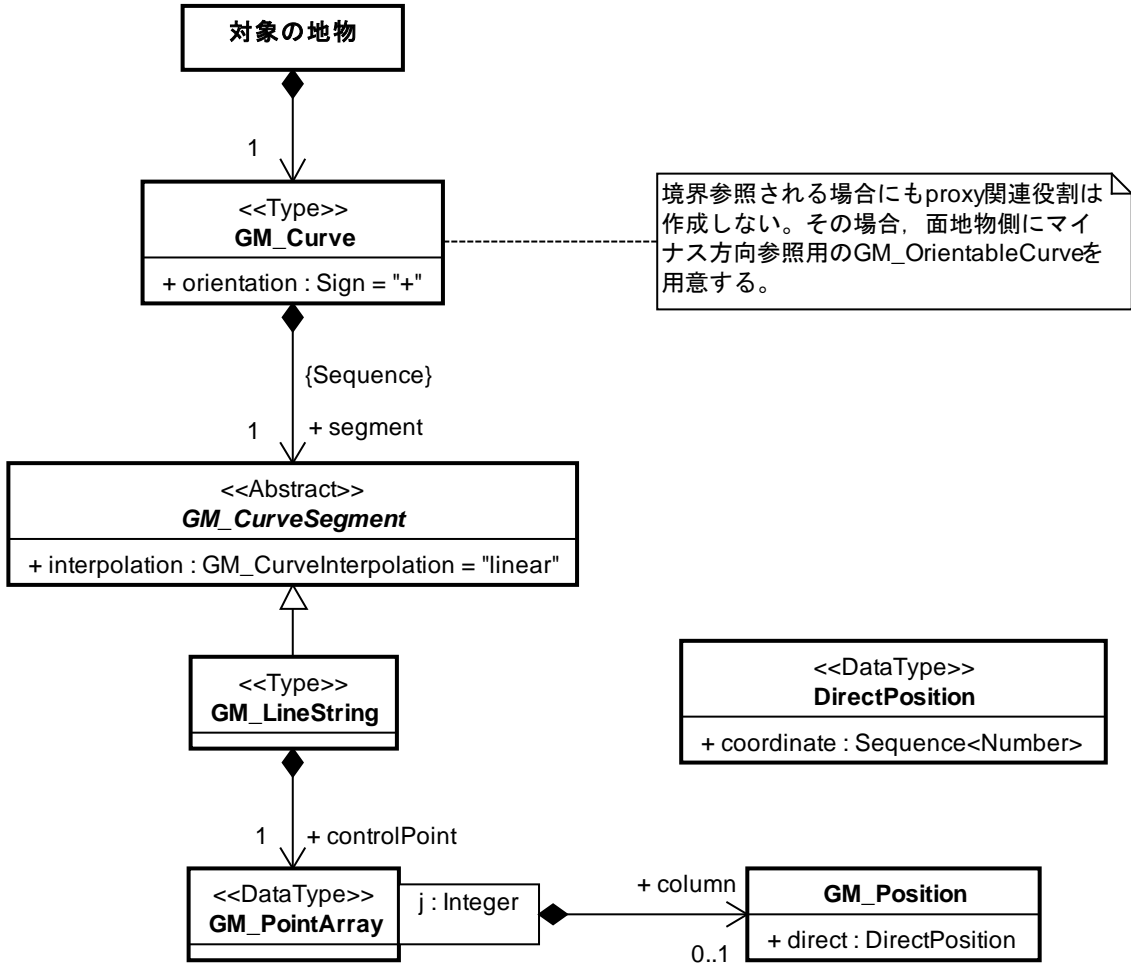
対象の地物

1

<<Type>>
GM_Curve

+ orientation : Sign = "+"

境界参照される場合にもproxy関連役割は作成しない。その場合，面地物側にマイナス方向参照用のGM_OrientableCurveを用意する。

{Sequence}

1

+ segment

<<Abstract>>
GM_CurveSegment

+ interpolation : GM_CurveInterpolation = "linear"

<<Type>>
GM_LineString

<<DataType>>
DirectPosition

+ coordinate : Sequence<Number>

1

+ controlPoint

<<DataType>>
GM_PointArray

j : Integer

+ column

0..1

GM_Position

+ direct : DirectPosition